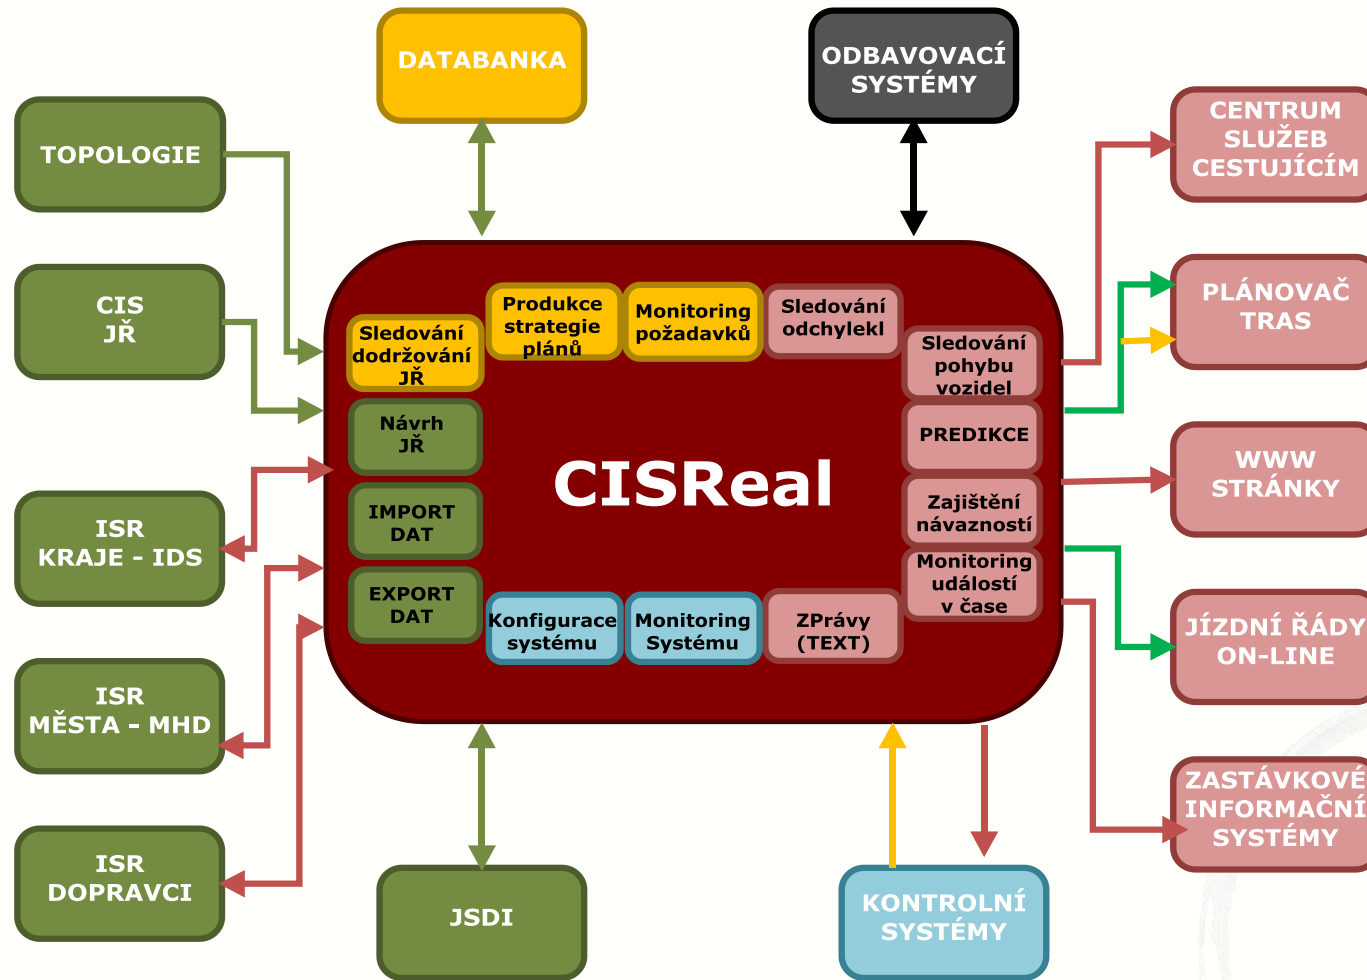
DATABANKA

ODBAVOVACÍ SYSTÉMY

TOPOLOGIE

CENTRUM SLUŽEB CESTUJÍCÍM

CIS JŘ

PLÁNOVAČ TRAS

Sledování dodržování JŘ

Produkce strategie plánů

Monitoring požadavků

Sledování odchylekl

Sledování pohybu vozidel

Návrh JŘ

PREDIKCE

CISReal

WWW STRÁNKY

ISR KRAJE - IDS

IMPORT DAT

Zajištění návazností

Monitoring událostí v čase

EXPORT DAT

Konfigurace systému

Monitoring Systému

ZPrávy (TEXT)

JÍZDNÍ ŘÁDY ON-LINE

ISR MĚSTA - MHD

ZASTÁVKOVÉ INFORMAČNÍ SYSTÉMY

ISR DOPRAVCI

JSDI

KONTROLNÍ SYSTÉMY